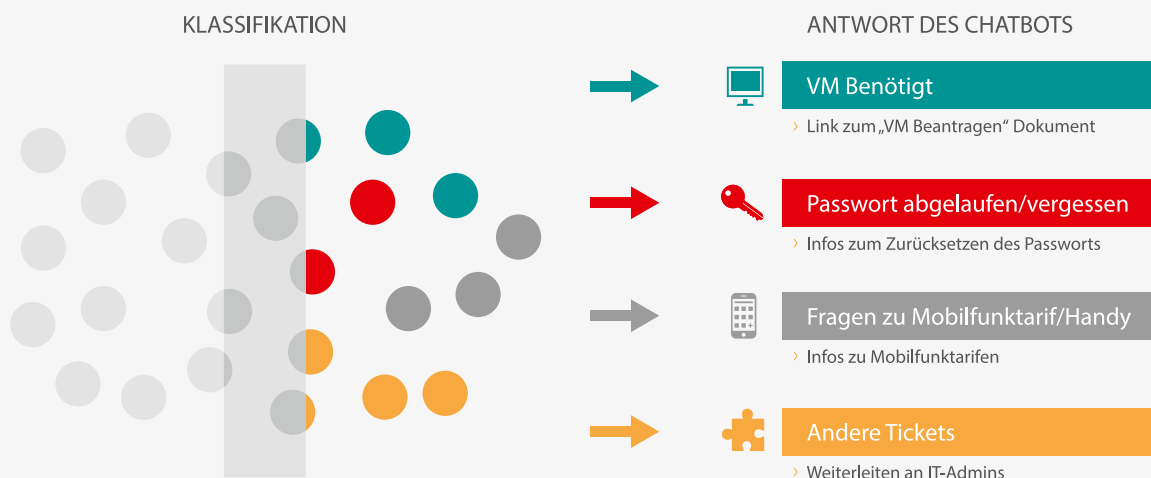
KLASSIFIKATION

ANTWORT DES CHATBOTS

VM Benötigt

› Link zum „VM Beantragen“ Dokument

Passwort abgelaufen/vergessen

› Infos zum Zurücksetzen des Passworts

Fragen zu Mobilfunktarif/Handy

› Infos zu Mobilfunktarifen

Andere Tickets

› Weiterleiten an IT-Admins